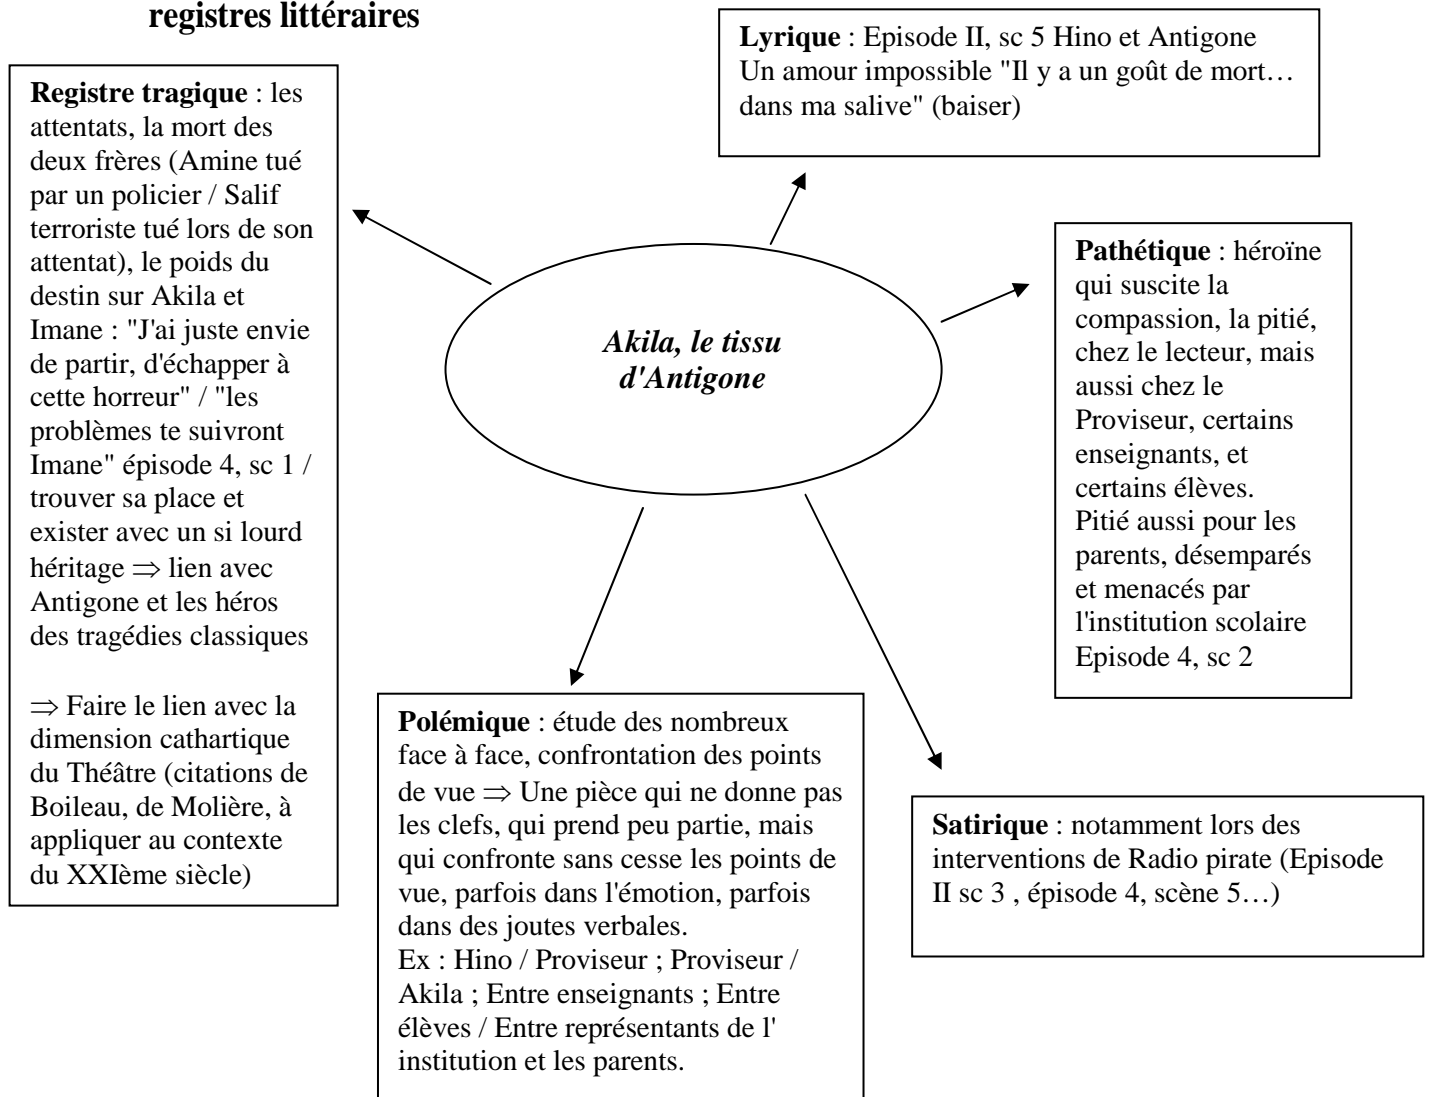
registres littéraires

**Lyrique** : Episode II, sc 5 Hino et Antigone Un amour impossible "Il y a un goût de mort… dans ma salive" (baiser)

**Registre tragique** : les attentats, la mort des deux frères (Amine tué par un policier / Salif terroriste tué lors de son attentat), le poids du destin sur Akila et Imane : "J'ai juste envie de partir, d'échapper à cette horreur" / "les problèmes te suivront Imane" épisode 4, sc 1 / trouver sa place et exister avec un si lourd héritage $\Rightarrow$ lien avec Antigone et les héros des tragédies classiques

$\Rightarrow$ Faire le lien avec la dimension cathartique du Théâtre (citations de Boileau, de Molière, à appliquer au contexte du XXIème siècle)

*Akila, le tissu d'Antigone*

**Pathétique** : héroïne qui suscite la compassion, la pitié, chez le lecteur, mais aussi chez le Proviseur, certains enseignants, et certains élèves. Pitié aussi pour les parents, désemparés et menacés par l'institution scolaire Episode 4, sc 2

**Polémique** : étude des nombreux face à face, confrontation des points de vue $\Rightarrow$ Une pièce qui ne donne pas les clefs, qui prend peu partie, mais qui confronte sans cesse les points de vue, parfois dans l'émotion, parfois dans des joutes verbales.
Ex : Hino / Proviseur ; Proviseur / Akila ; Entre enseignants ; Entre élèves / Entre représentants de l' institution et les parents.

**Satirique** : notamment lors des interventions de Radio pirate (Episode II sc 3 , épisode 4, scène 5…)